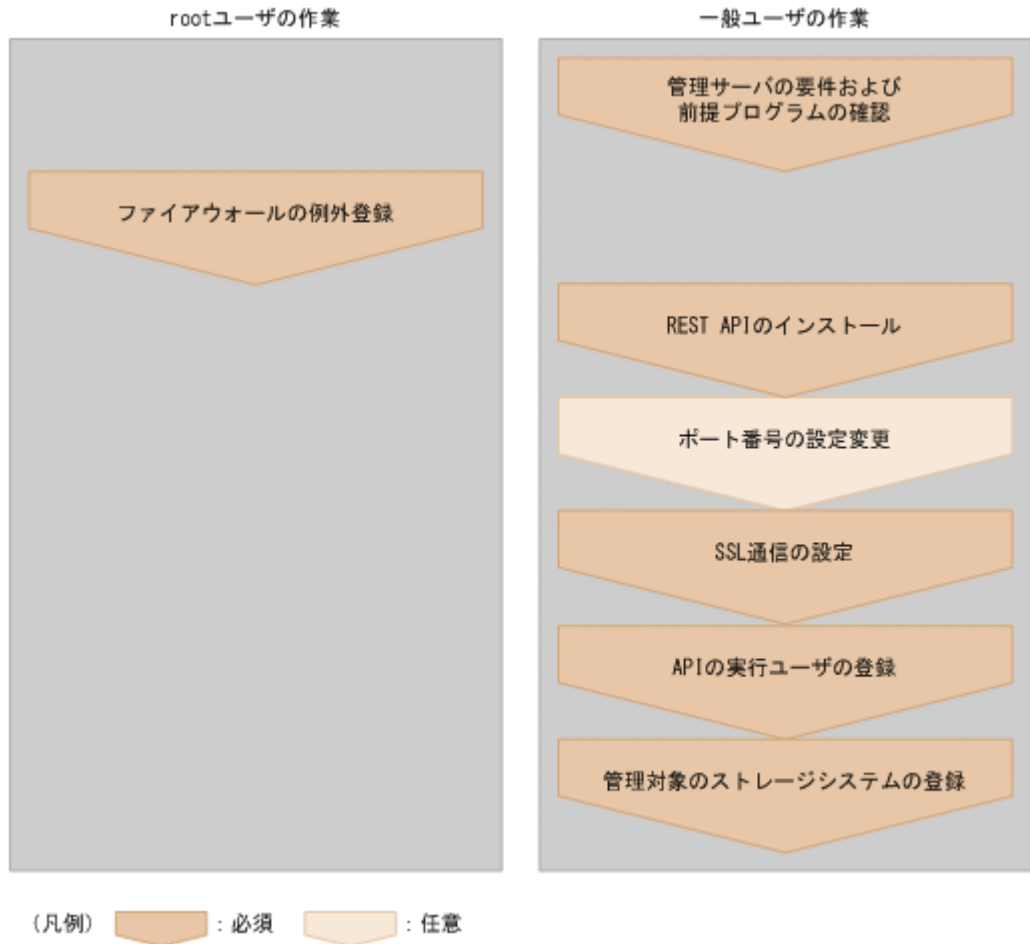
rootユーザの作業

ファイアウォールの例外登録

一般ユーザの作業

管理サーバの要件および前提プログラムの確認

REST APIのインストール

ポート番号の設定変更

SSL通信の設定

APIの実行ユーザの登録

管理対象のストレージシステムの登録

（凡例）　：必須　：任意